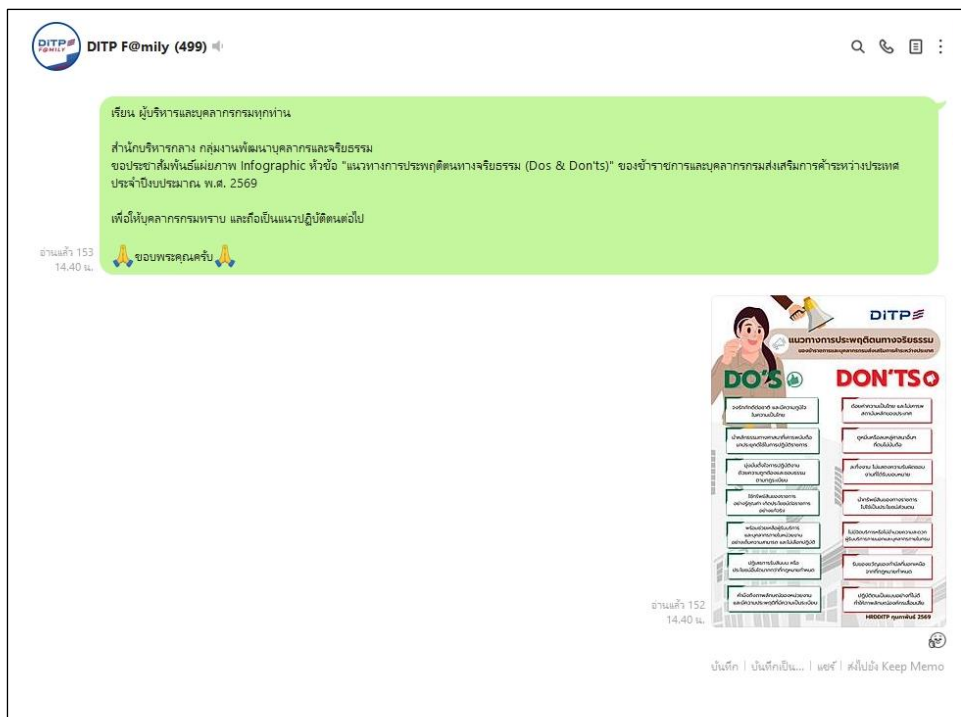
DITP F@mily (499)

เรียน ผู้บริหารและบุคลากรกรมทุกท่าน

สำนักบริหารกลาง กลุ่มงานพัฒนาบุคลากรและจริยธรรม
ขอประชาสัมพันธ์แผ่นภาพ Infographic หัวข้อ "แนวทางการประพฤติตนทางจริยธรรม (Dos & Don'ts)" ของข้าราชการและบุคลากรกรมส่งเสริมการค้าระหว่างประเทศ ประจำปีงบประมาณ พ.ศ. 2569

เพื่อให้บุคลากรกรมทราบ และถือเป็นแนวปฏิบัติตนต่อไป

🙏ขอบพระคุณครับ🙏

อ่านแล้ว 153
14.40 น.

DITP
แนวทางการประพฤติตนทางจริยธรรม
ของข้าราชการและบุคลากรกรมส่งเสริมการค้าระหว่างประเทศ
DO'S
DON'TS
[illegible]
HRDDITP กุมภาพันธ์ 2569

อ่านแล้ว 152
14.40 น.

บันทึก | บันทึกเป็น... | แชร์ | ส่งไปยัง Keep Memo